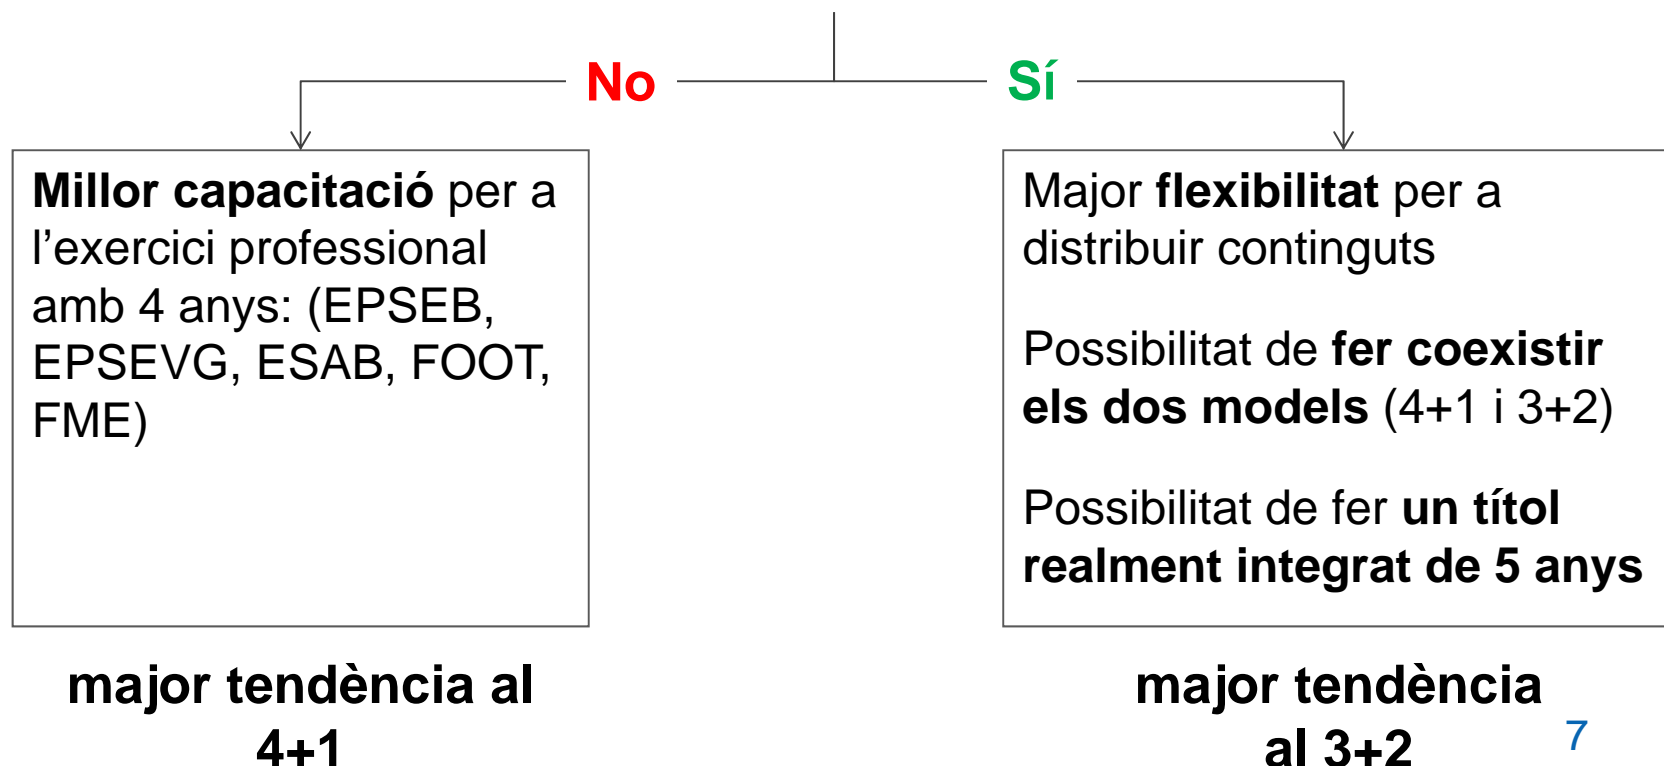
No

Sí

Millor capacitació per a l’exercici professional amb 4 anys: (EPSEB, EPSEVG, ESAB, FOOT, FME)

Major flexibilitat per a distribuir continguts

Possibilitat de fer coexistir els dos models (4+1 i 3+2)

Possibilitat de fer un títol realment integrat de 5 anys

major tendència al 4+1

major tendència al 3+2

7